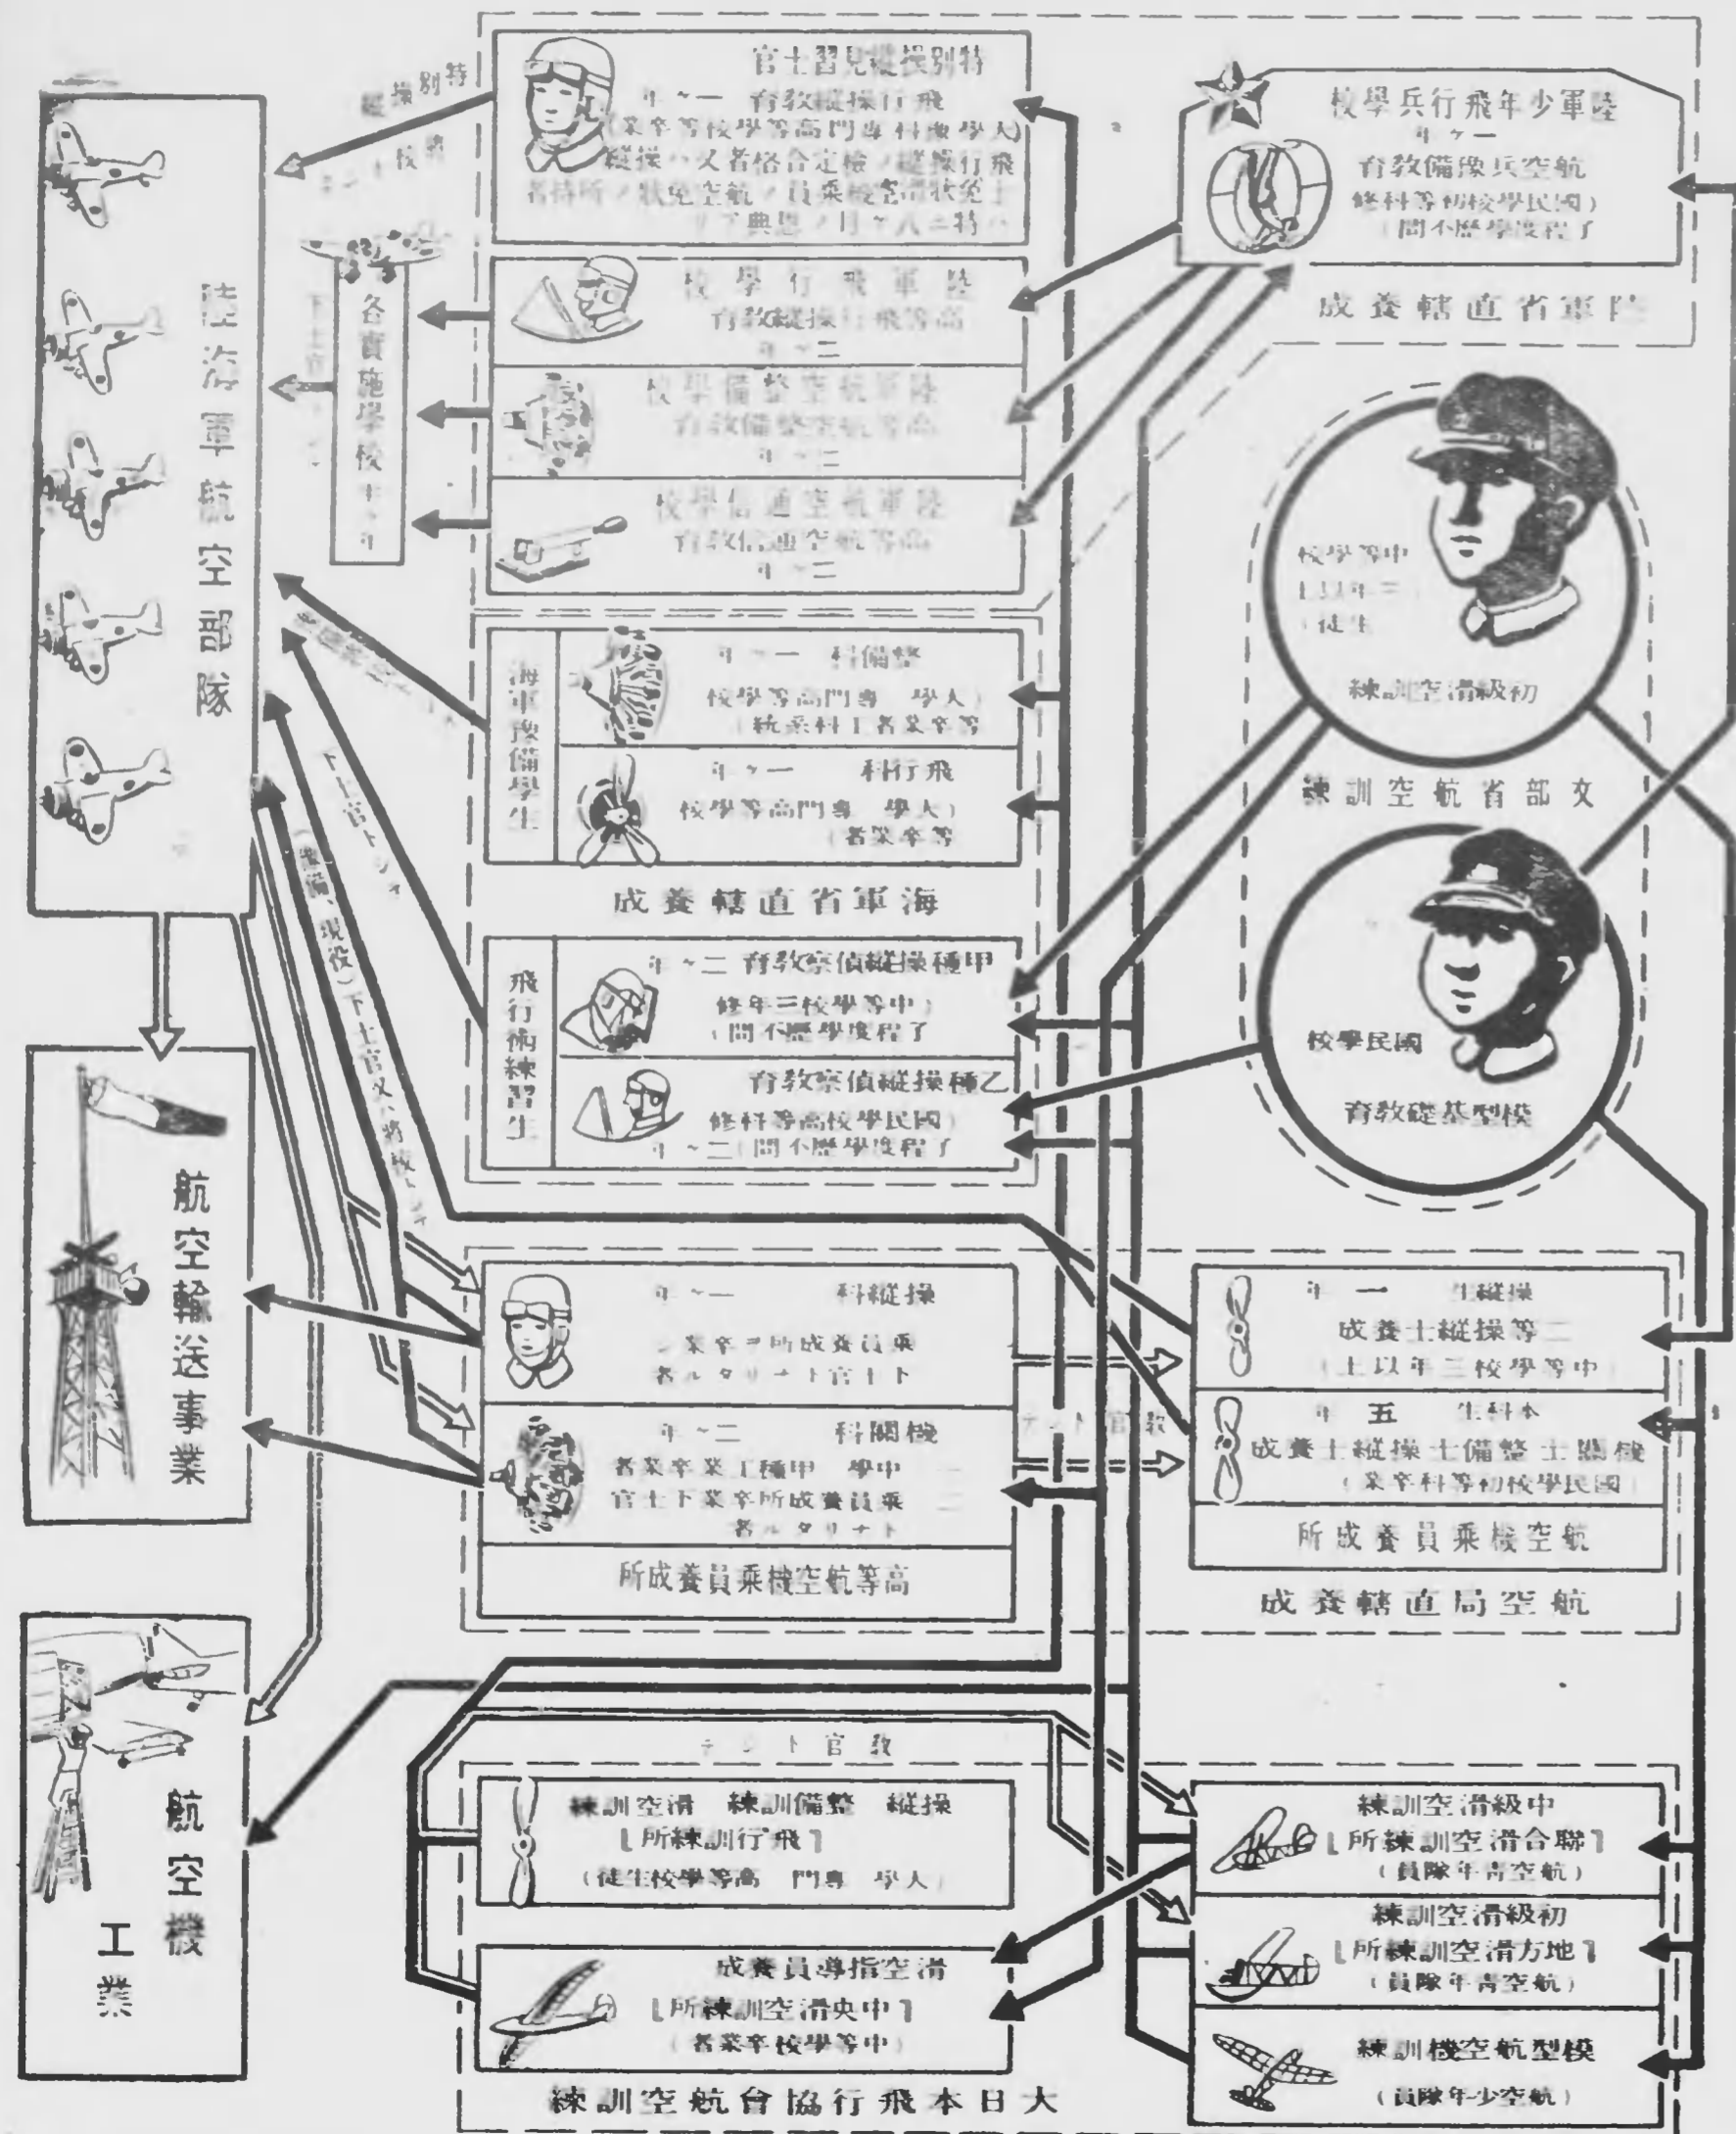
特別操縦見習士官
飛行操縦教育 一ヶ年
大學、専門學校、高等學校卒業
飛行機操縦ノ検定合格者又ハ操縦
士免状所持者、航空機乗員ノ所持者
ハ特ニ八ヶ月ノ恩典アリ

陸軍飛行學校
高等飛行操縦教育
二ヶ年

陸軍航空整備學校
高等航空整備教育
二ヶ年

陸軍航空通信學校
高等航空通信教育
二ヶ年

陸軍少年飛行兵學校
一ヶ年
航空兵豫備教育
（國民學校初等科修了程度學歴不問）

陸軍省直轄養成

各實施學校 一ヶ年

陸海軍航空部隊

特別操縦
下士官トシテ

海軍豫備學生
整備科 一ヶ年
（大學、専門學校、高等學校卒業者工科系統）
飛行科 一ヶ年
（大學、専門學校、高等學校卒業者）

海軍省直轄養成

中等學校
三年以上
生徒

初級滑空訓練

文部省航空訓練

國民學校
模型基礎教育

飛行術練習生
甲種操縦偵察教育 二ヶ年
（中等學校三年修了程度學歴不問）
乙種操縦偵察教育
（國民學校高等科修了程度學歴不問）二ヶ年

下士官トシテ
（豫備、現役）下士官又ハ將校トシテ

航空輸送事業

操縦科 一ヶ年
乗員養成所ヲ卒業シ
下士官トナリタル者
機關科 二ヶ年
中學 甲種工業卒業者
乗員養成所卒業下士官
トナリタル者
高等航空機乗員養成所

教官トシテ

操縦生 一年
二等操縦士養成
（中等學校三年以上）
本科生 五年
機關士整備士操縦士養成
（國民學校初等科卒業）
航空機乗員養成所

航空局直轄養成

航空機工業

教官トシテ

操縦 整備訓練 滑空訓練
【飛行訓練所】
（大學 専門 高等學校生徒）

滑空指導員養成
【中央滑空訓練所】
（中等學校卒業者）

中級滑空訓練
【聯合滑空訓練所】
（航空青年隊員）
初級滑空訓練
【地方滑空訓練所】
（航空青年隊員）
模型航空機訓練
（航空少年隊員）

大日本飛行協會航空訓練